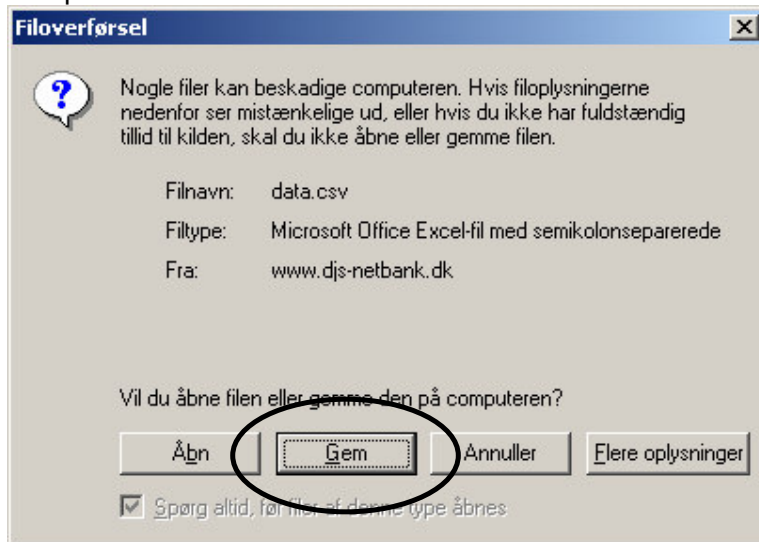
Filoverførsel

Nogle filer kan beskadige computeren. Hvis filoplysningerne nedenfor ser mistænkelige ud, eller hvis du ikke har fuldstændig tillid til kilden, skal du ikke åbne eller gemme filen.

Filnavn: data.csv

Filtype: Microsoft Office Excel-fil med semikolonseparerede

Fra: www.djs-netbank.dk

Vil du åbne filen eller gemme den på computeren?

Åbn | Gem | Annuller | Flere oplysninger

Spørg altid, før filer af denne type åbnes